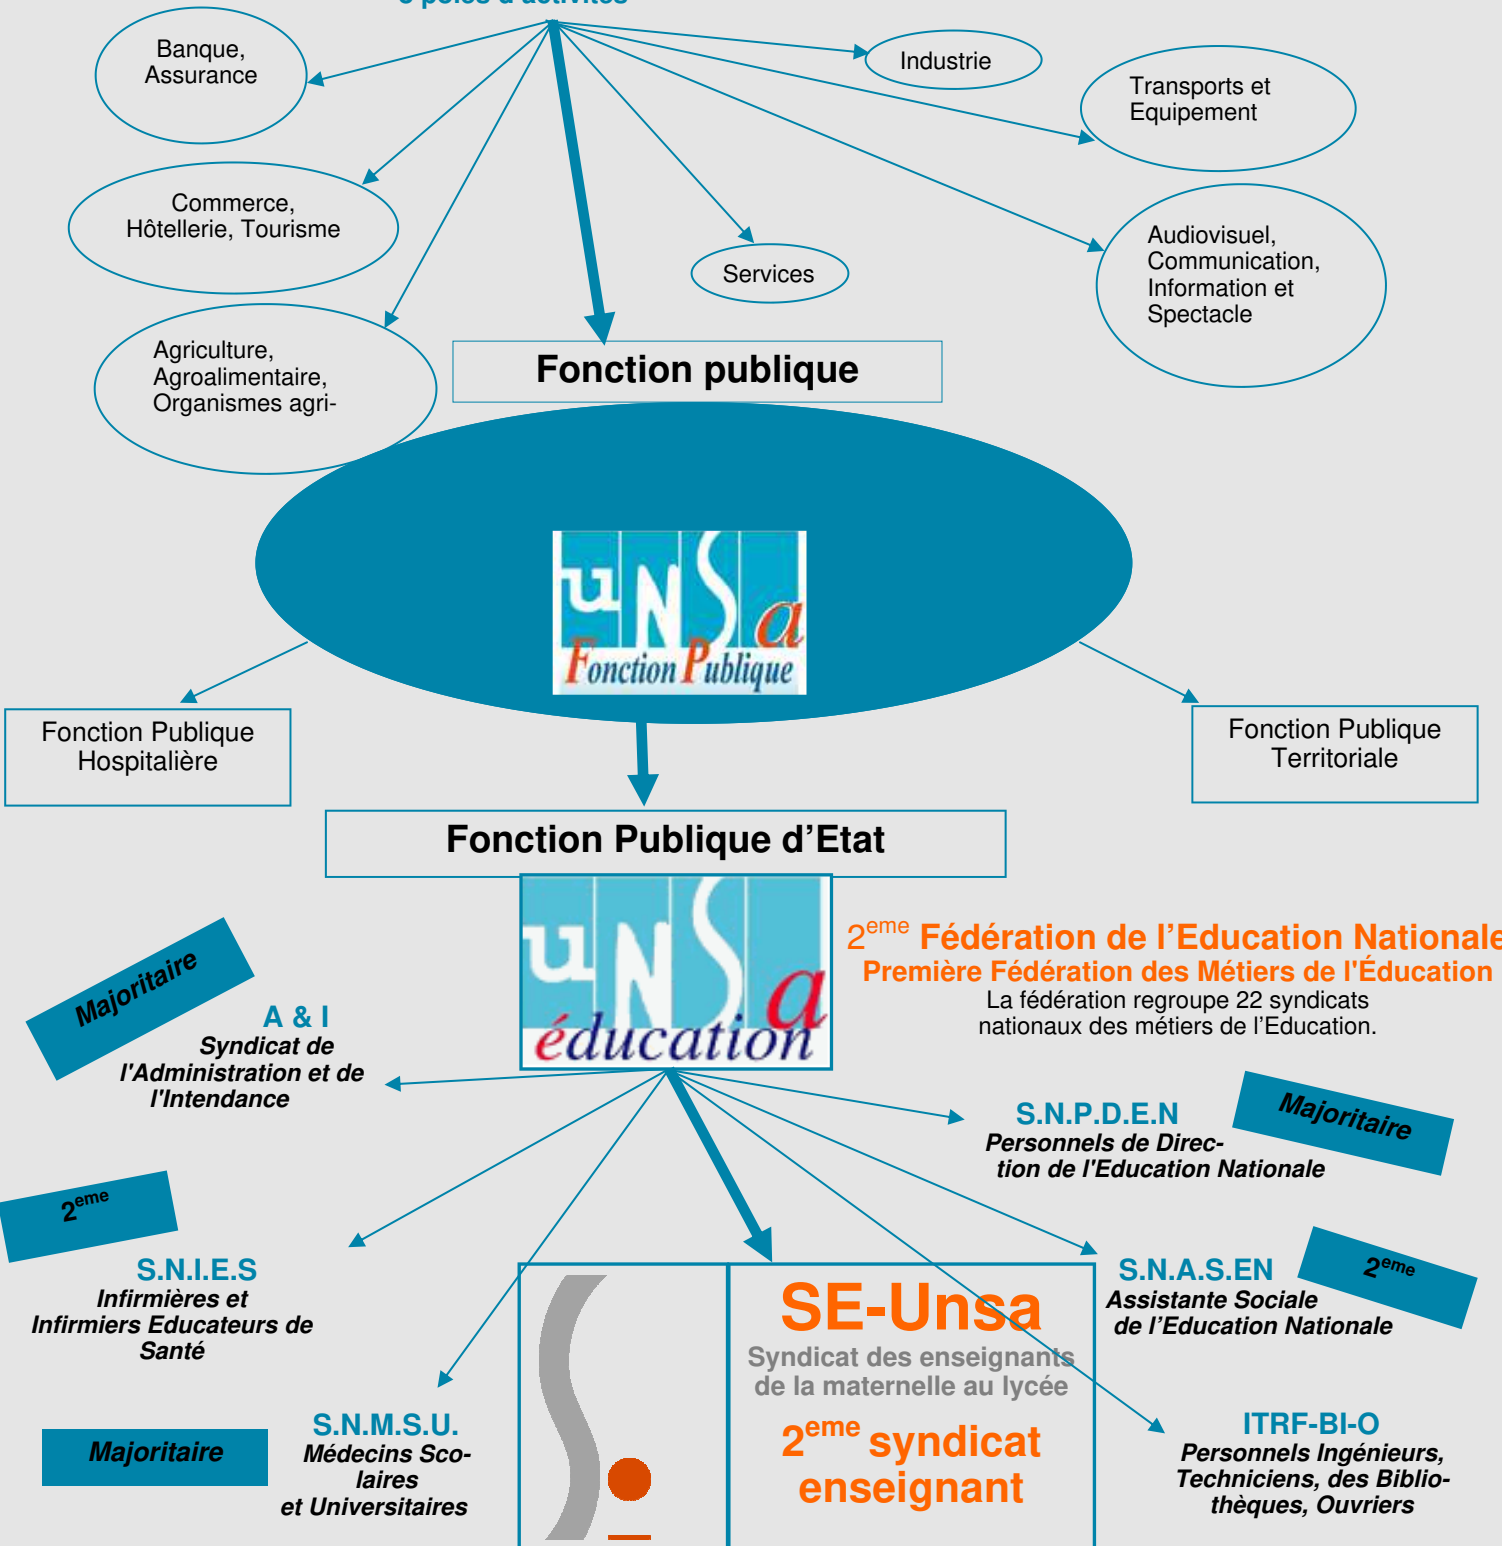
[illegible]

Banque, Assurance

Industrie

Transports et Equipement

Commerce, Hôtellerie, Tourisme

Services

Audiovisuel, Communication, Information et Spectacle

Agriculture, Agroalimentaire, Organismes agri-

Fonction publique

uNSa Fonction Publique

Fonction Publique Hospitalière

Fonction Publique Territoriale

Fonction Publique d'Etat

uNSa éducation

$2^{eme}$ Fédération de l'Education Nationale
Première Fédération des Métiers de l'Éducation
La fédération regroupe 22 syndicats nationaux des métiers de l'Education.

Majoritaire

A & I
Syndicat de l'Administration et de l'Intendance

S.N.P.D.E.N
Personnels de Direction de l'Education Nationale

Majoritaire

$2^{eme}$

S.N.I.E.S
Infirmières et Infirmiers Educateurs de Santé

SE-Unsa
Syndicat des enseignants de la maternelle au lycée
$2^{eme}$ syndicat enseignant

S.N.A.S.EN
Assistante Sociale de l'Education Nationale

$2^{eme}$

Majoritaire

S.N.M.S.U.
Médecins Scolaires et Universitaires

ITRF-BI-O
Personnels Ingénieurs, Techniciens, des Bibliothèques, Ouvriers